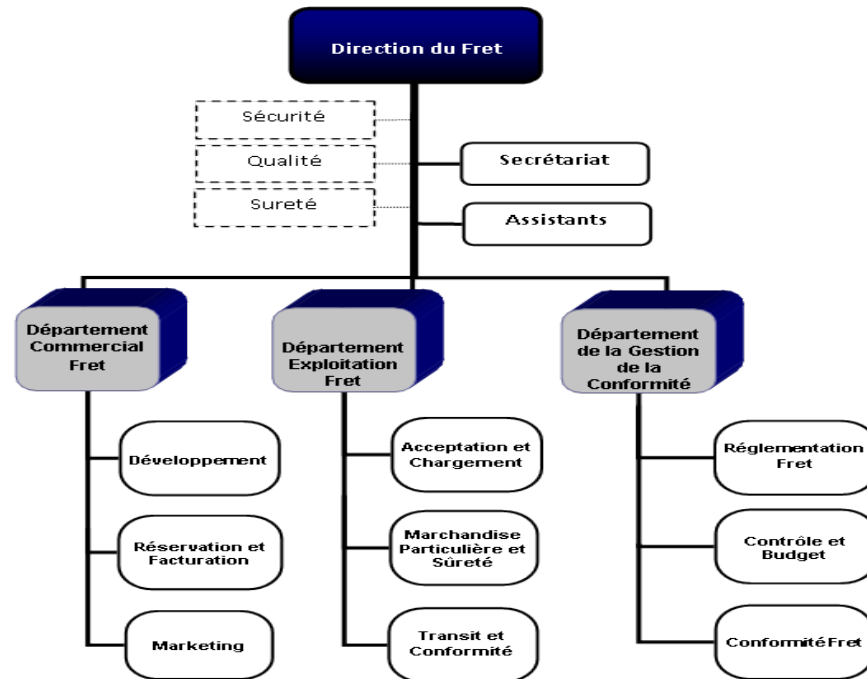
Direction du Fret

Sécurité

Qualité

Sureté

Secrétariat

Assistants

Département Commercial Fret

Développement

Réservation et Facturation

Marketing

Département Exploitation Fret

Acceptation et Chargement

Marchandise Particulière et Sûreté

Transit et Conformité

Département de la Gestion de la Conformité

Réglementation Fret

Contrôle et Budget

ConformitéFret